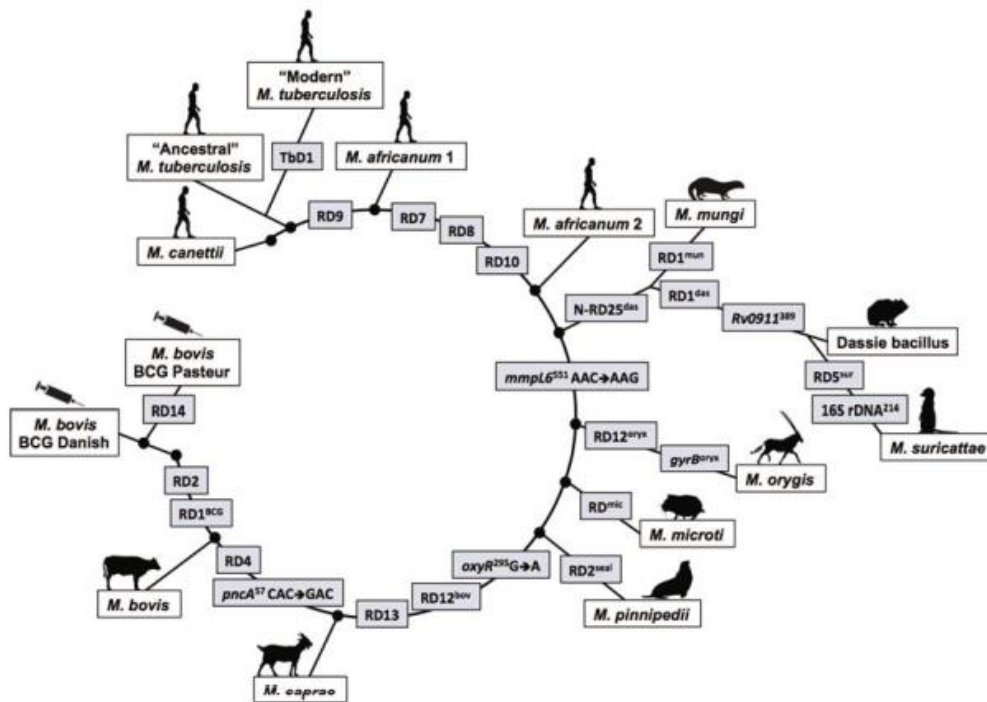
"Modern" M. tuberculosis

"Ancestral" M. tuberculosis

TbD1

M. africanum 1

M. canettii

RD9

RD7

RD8

RD10

M. africanum 2

M. mungi

$RD1^{mun}$

$RD1^{das}$

$N\text{-}RD25^{das}$

$Rv0911^{389}$

Dassie bacillus

$mmpL6^{551}$ AAC→AAG

$RD5^{sur}$

16S $rDNA^{214}$

M. suricattae

$RD12^{orys}$

$gyrB^{orys}$

M. orygis

$RD^{mic}$

M. microti

$RD2^{seal}$

M. pinnipedii

$oxyR^{295}$G→A

$RD12^{bov}$

RD13

M. caprae

$pncA^{57}$ CAC→GAC

RD4

M. bovis

$RD1^{BCG}$

RD2

RD14

M. bovis BCG Pasteur

M. bovis BCG Danish